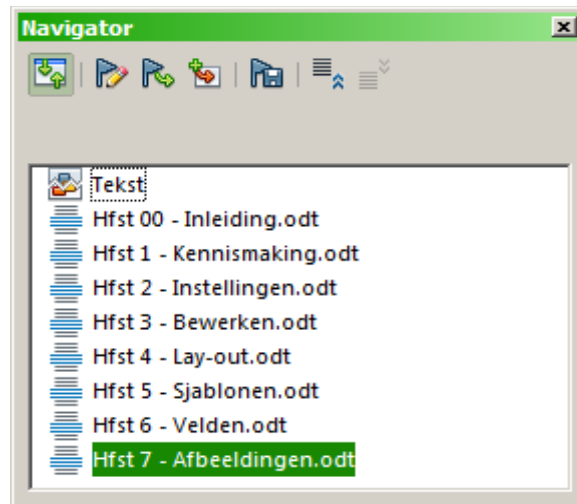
Navigator

Tekst
Hfst 00 - Inleiding.odt
Hfst 1 - Kennismaking.odt
Hfst 2 - Instellingen.odt
Hfst 3 - Bewerken.odt
Hfst 4 - Lay-out.odt
Hfst 5 - Sjablonen.odt
Hfst 6 - Velden.odt
Hfst 7 - Afbeeldingen.odt